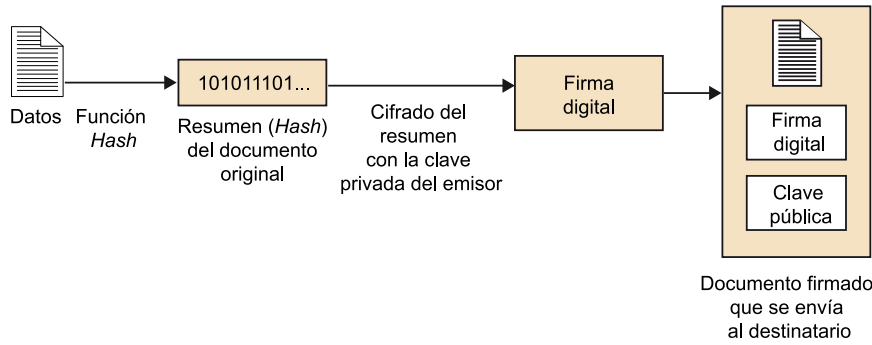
Datos

Función Hash

101011101...

Resumen (Hash) del documento original

Cifrado del resumen con la clave privada del emisor

Firma digital

Firma digital

Clave pública

Documento firmado que se envía al destinatario